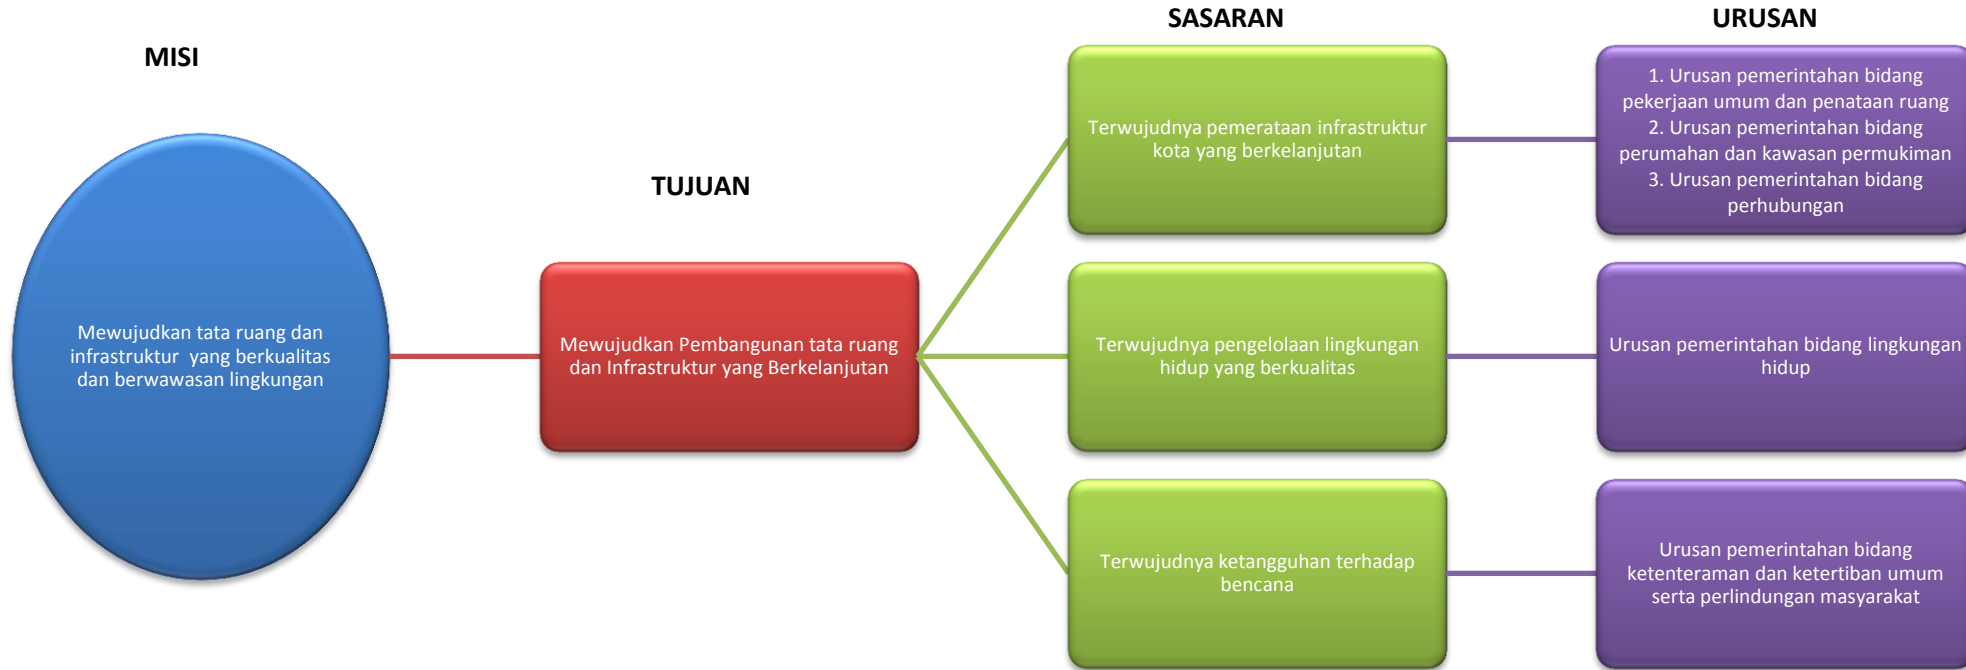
MISI

Mewujudkan tata ruang dan infrastruktur yang berkualitas dan berwawasan lingkungan

TUJUAN

Mewujudkan Pembangunan tata ruang dan Infrastruktur yang Berkelanjutan

SASARAN

Terwujudnya pemerataan infrastruktur kota yang berkelanjutan

Terwujudnya pengelolaan lingkungan hidup yang berkualitas

Terwujudnya ketangguhan terhadap bencana

URUSAN

1. Urusan pemerintahan bidang pekerjaan umum dan penataan ruang
2. Urusan pemerintahan bidang perumahan dan kawasan permukiman
3. Urusan pemerintahan bidang perhubungan

Urusan pemerintahan bidang lingkungan hidup

Urusan pemerintahan bidang ketenteraman dan ketertiban umum serta perlindungan masyarakat